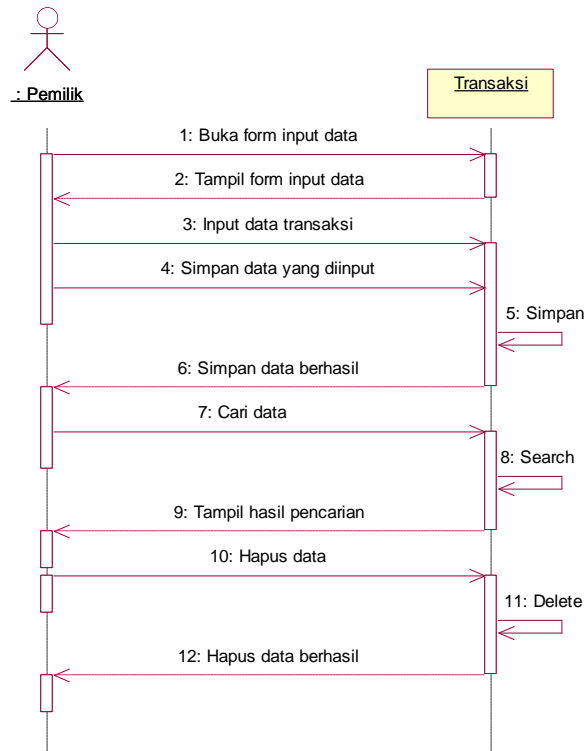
: Pemilik

Transaksi

1: Buka form input data

2: Tampil form input data

3: Input data transaksi

4: Simpan data yang diinput

5: Simpan

6: Simpan data berhasil

7: Cari data

8: Search

9: Tampil hasil pencarian

10: Hapus data

11: Delete

12: Hapus data berhasil